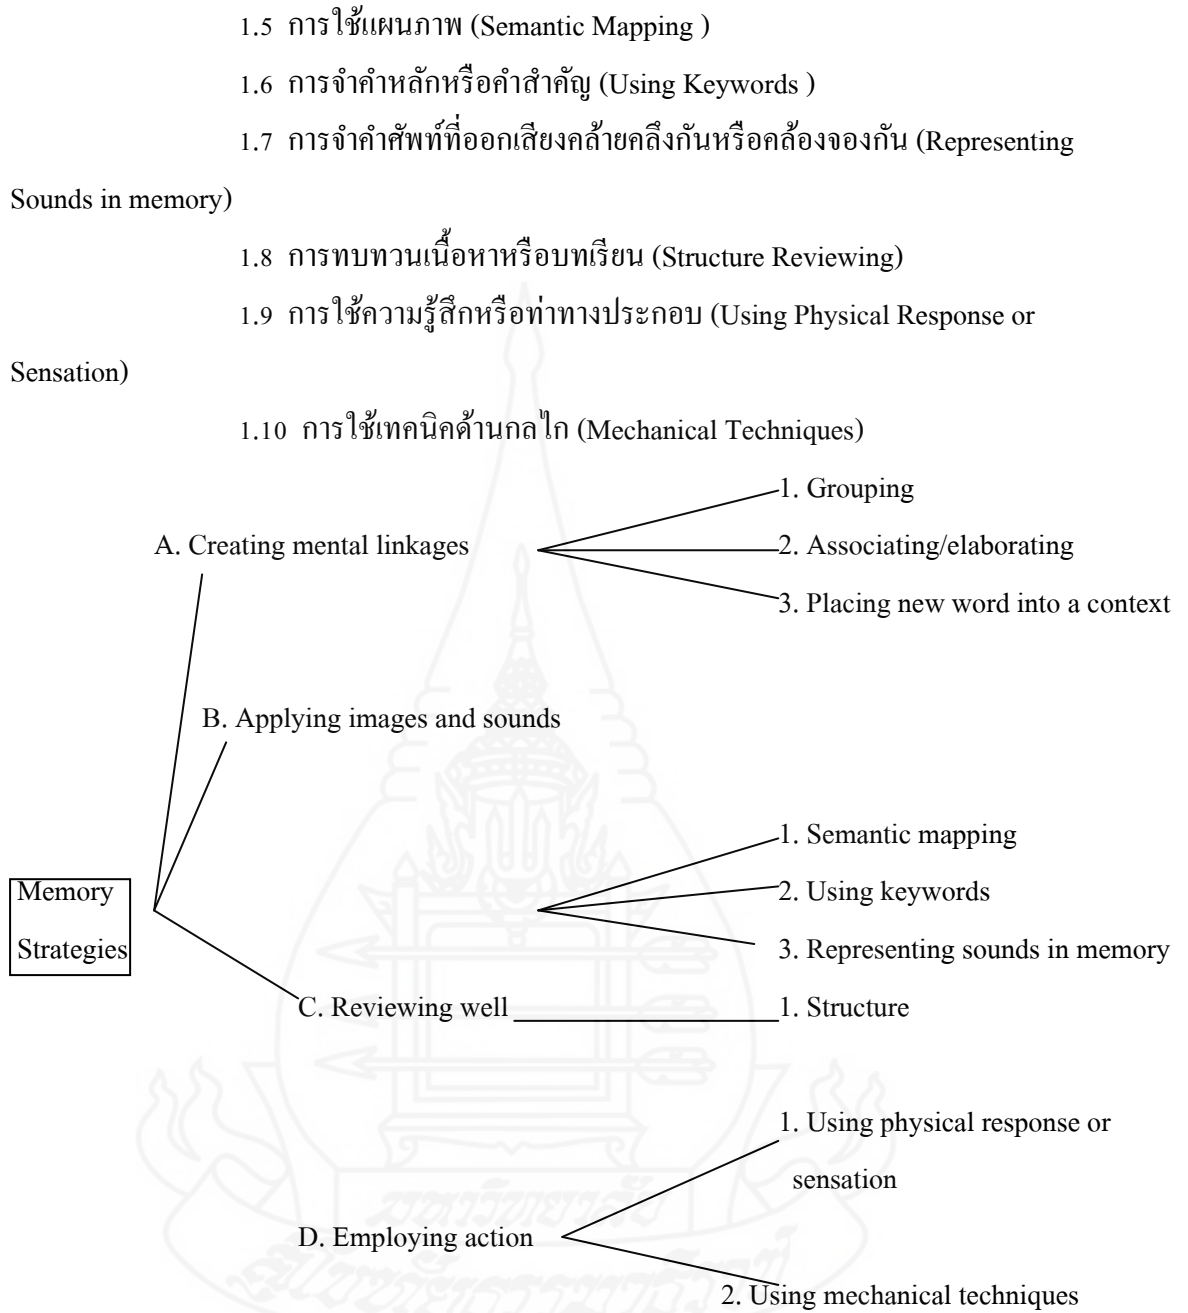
1.5 การใช้แผนภาพ (Semantic Mapping )

1.6 การจำคำหลักหรือคำสำคัญ (Using Keywords )

1.7 การจำคำศัพท์ที่ออกเสียงคล้ายคลึงกันหรือคล้องจองกัน (Representing Sounds in memory)

1.8 การทบทวนเนื้อหาหรือบทเรียน (Structure Reviewing)

1.9 การใช้ความรู้สึกหรือท่าทางประกอบ (Using Physical Response or Sensation)

1.10 การใช้เทคนิคด้านกลไก (Mechanical Techniques)

A. Creating mental linkages

1. Grouping

2. Associating/elaborating

3. Placing new word into a context

B. Applying images and sounds

1. Semantic mapping

2. Using keywords

3. Representing sounds in memory

Memory Strategies

C. Reviewing well

1. Structure

D. Employing action

1. Using physical response or sensation

2. Using mechanical techniques